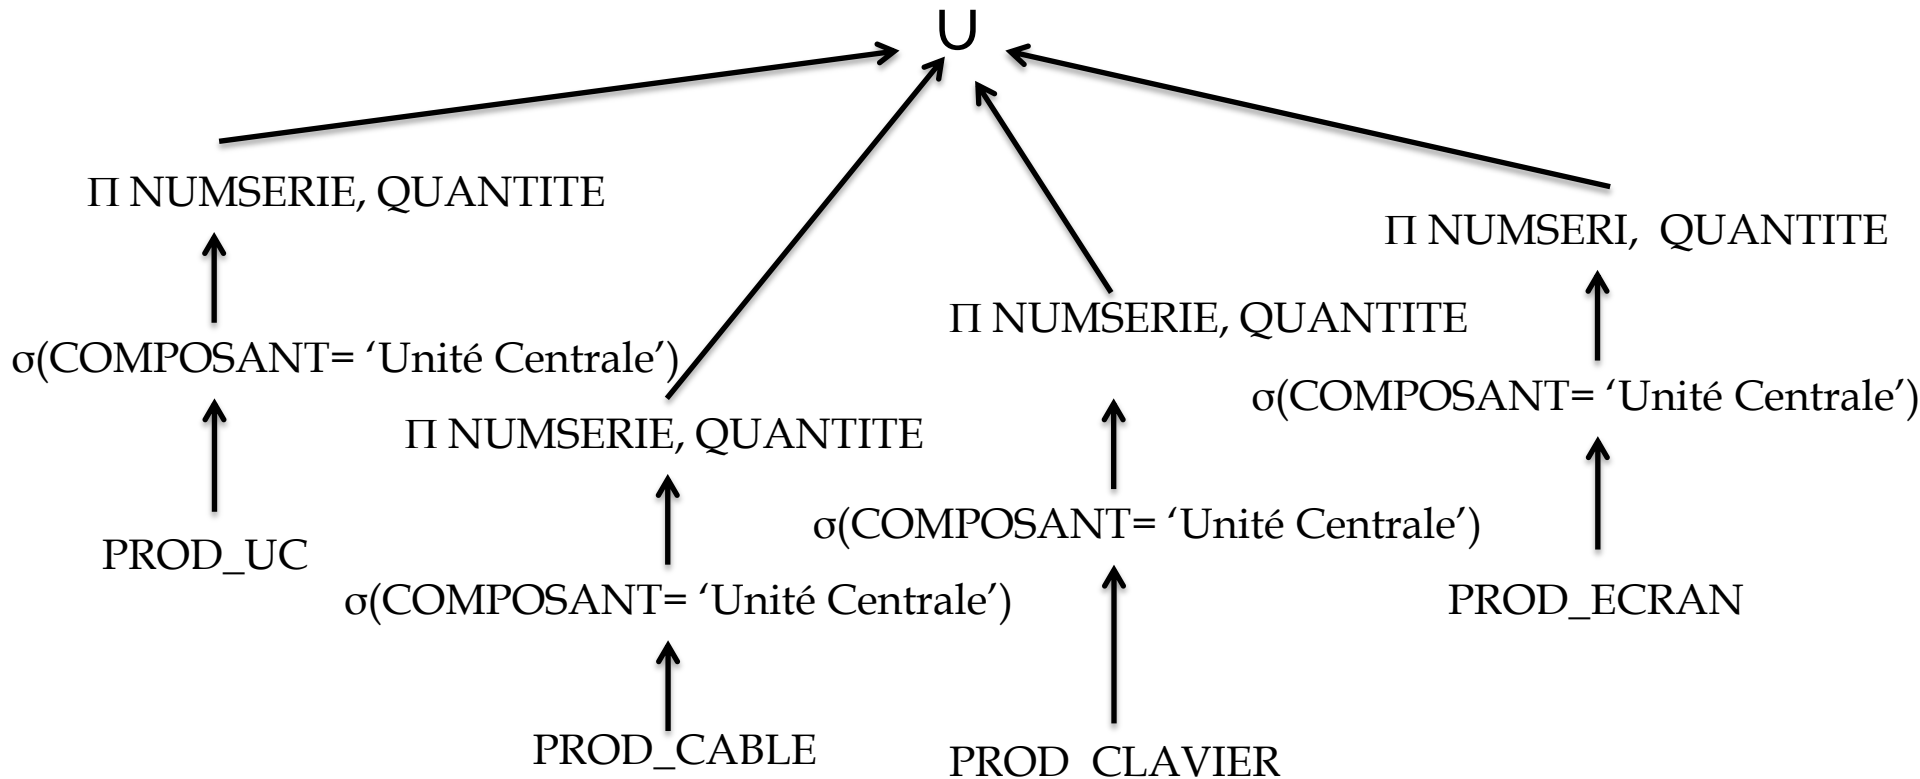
U

Π NUMSERIE, QUANTITE

σ(COMPOSANT= 'Unité Centrale')

PROD_UC

Π NUMSERIE, QUANTITE

σ(COMPOSANT= 'Unité Centrale')

PROD_CABLE

Π NUMSERIE, QUANTITE

σ(COMPOSANT= 'Unité Centrale')

PROD_CLAVIER

Π NUMSERI, QUANTITE

σ(COMPOSANT= 'Unité Centrale')

PROD_ECRAN